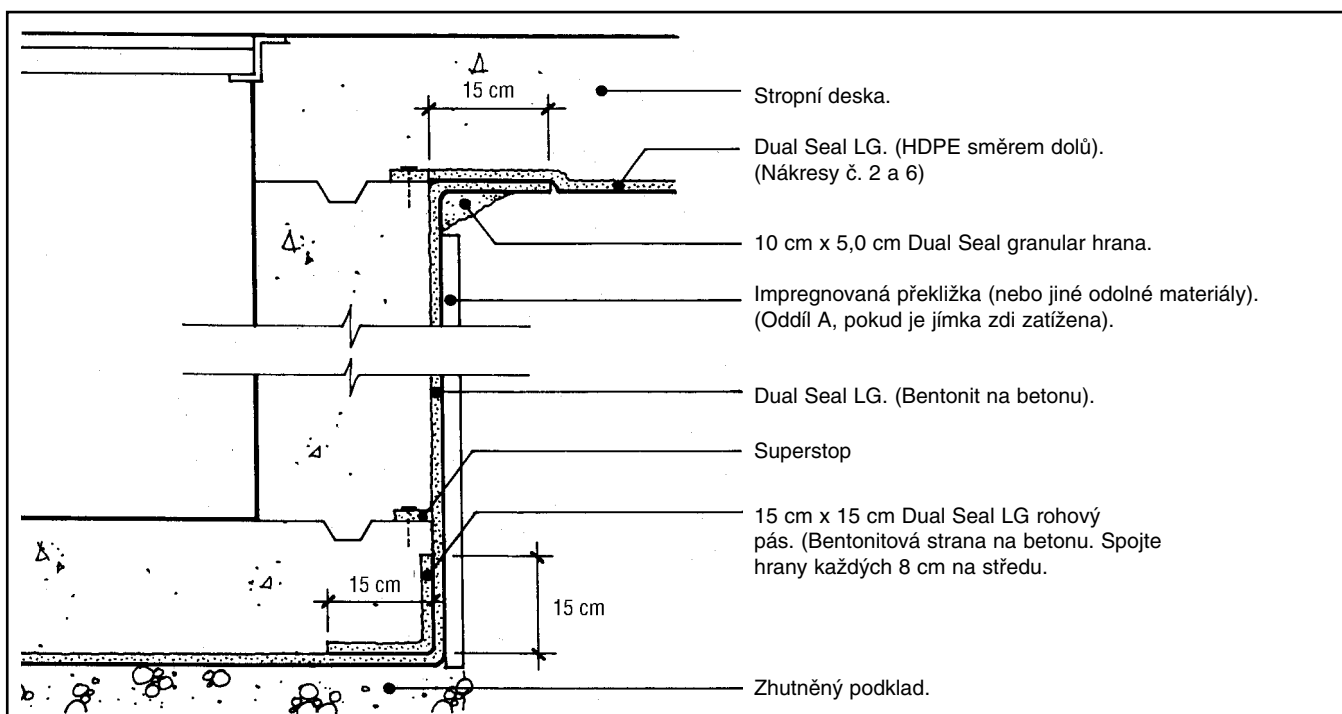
15 cm

Stropní deska.

Dual Seal LG. (HDPE směrem dolů). (Nákresy č. 2 a 6)

10 cm x 5,0 cm Dual Seal granular hrana.

Impregnovaná překližka (nebo jiné odolné materiály). (Oddíl A, pokud je jímka zdi zatížena).

Dual Seal LG. (Bentonit na betonu).

Superstop

15 cm x 15 cm Dual Seal LG rohový pás. (Bentonitová strana na betonu. Spojte hrany každých 8 cm na středu.

15 cm

15 cm

Zhutněný podklad.